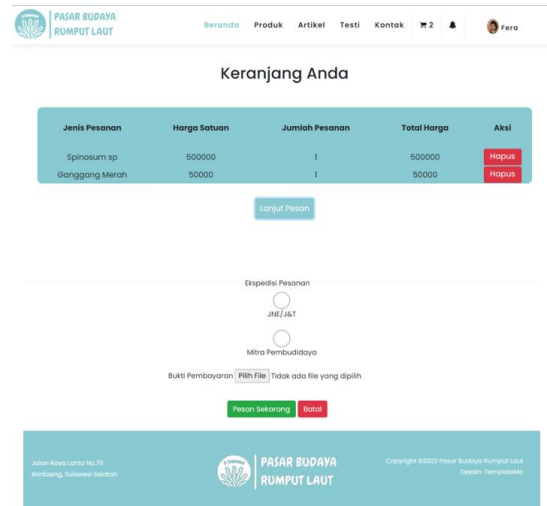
PASAR BUDAYA RUMPUT LAUT

Beranda Produk Artikel Testi Kontak 2 Fera

Keranjang Anda

| Jenis Pesanan | Harga Satuan | Jumlah Pesanan | Total Harga | Aksi |
|---|---|---|---|---|
| Spinosum sp | 500000 | 1 | 500000 | Hapus |
| Ganggang Merah | 50000 | 1 | 50000 | Hapus |

Lanjut Pesan

Ekspedisi Pesanan

JNE/J&T

Mitra Pembudidaya

Bukti Pembayaran Pilih File Tidak ada file yang dipilih

Pesan Sekarang Batal

Jalan Raya Lanto No.75
Bantaeng, Sulawesi Selatan

PASAR BUDAYA RUMPUT LAUT

Copyright ©2022 Pasar Budaya Rumput Laut
Desain: TemplateMo